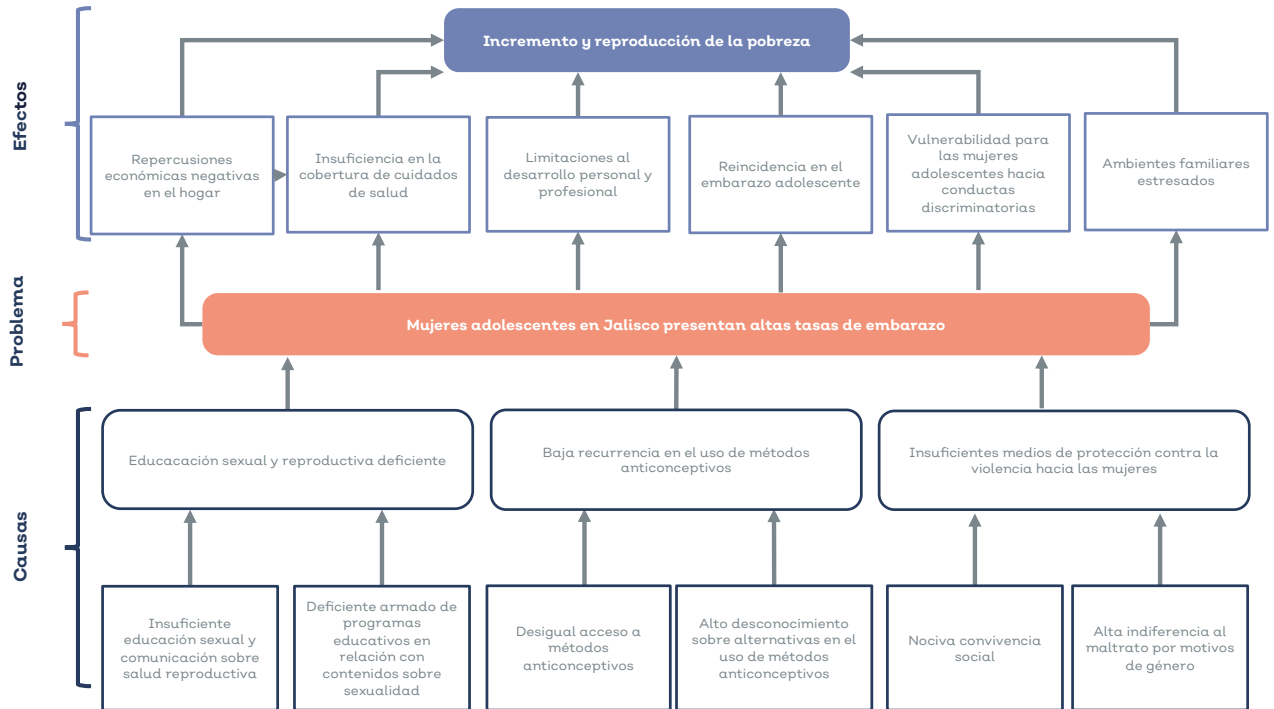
Efectos

Incremento y reproducción de la pobreza

Repercusiones económicas negativas en el hogar

Insuficiencia en la cobertura de cuidados de salud

Limitaciones al desarrollo personal y profesional

Reincidencia en el embarazo adolescente

Vulnerabilidad para las mujeres adolescentes hacia conductas discriminatorias

Ambientes familiares estresados

Problema

Mujeres adolescentes en Jalisco presentan altas tasas de embarazo

Causas

Educacación sexual y reproductiva deficiente

Baja recurrencia en el uso de métodos anticonceptivos

Insuficientes medios de protección contra la violencia hacia las mujeres

Insuficiente educación sexual y comunicación sobre salud reproductiva

Deficiente armado de programas educativos en relación con contenidos sobre sexualidad

Desigual acceso a métodos anticonceptivos

Alto desconocimiento sobre alternativas en el uso de métodos anticonceptivos

Nociva convivencia social

Alta indiferencia al maltrato por motivos de género